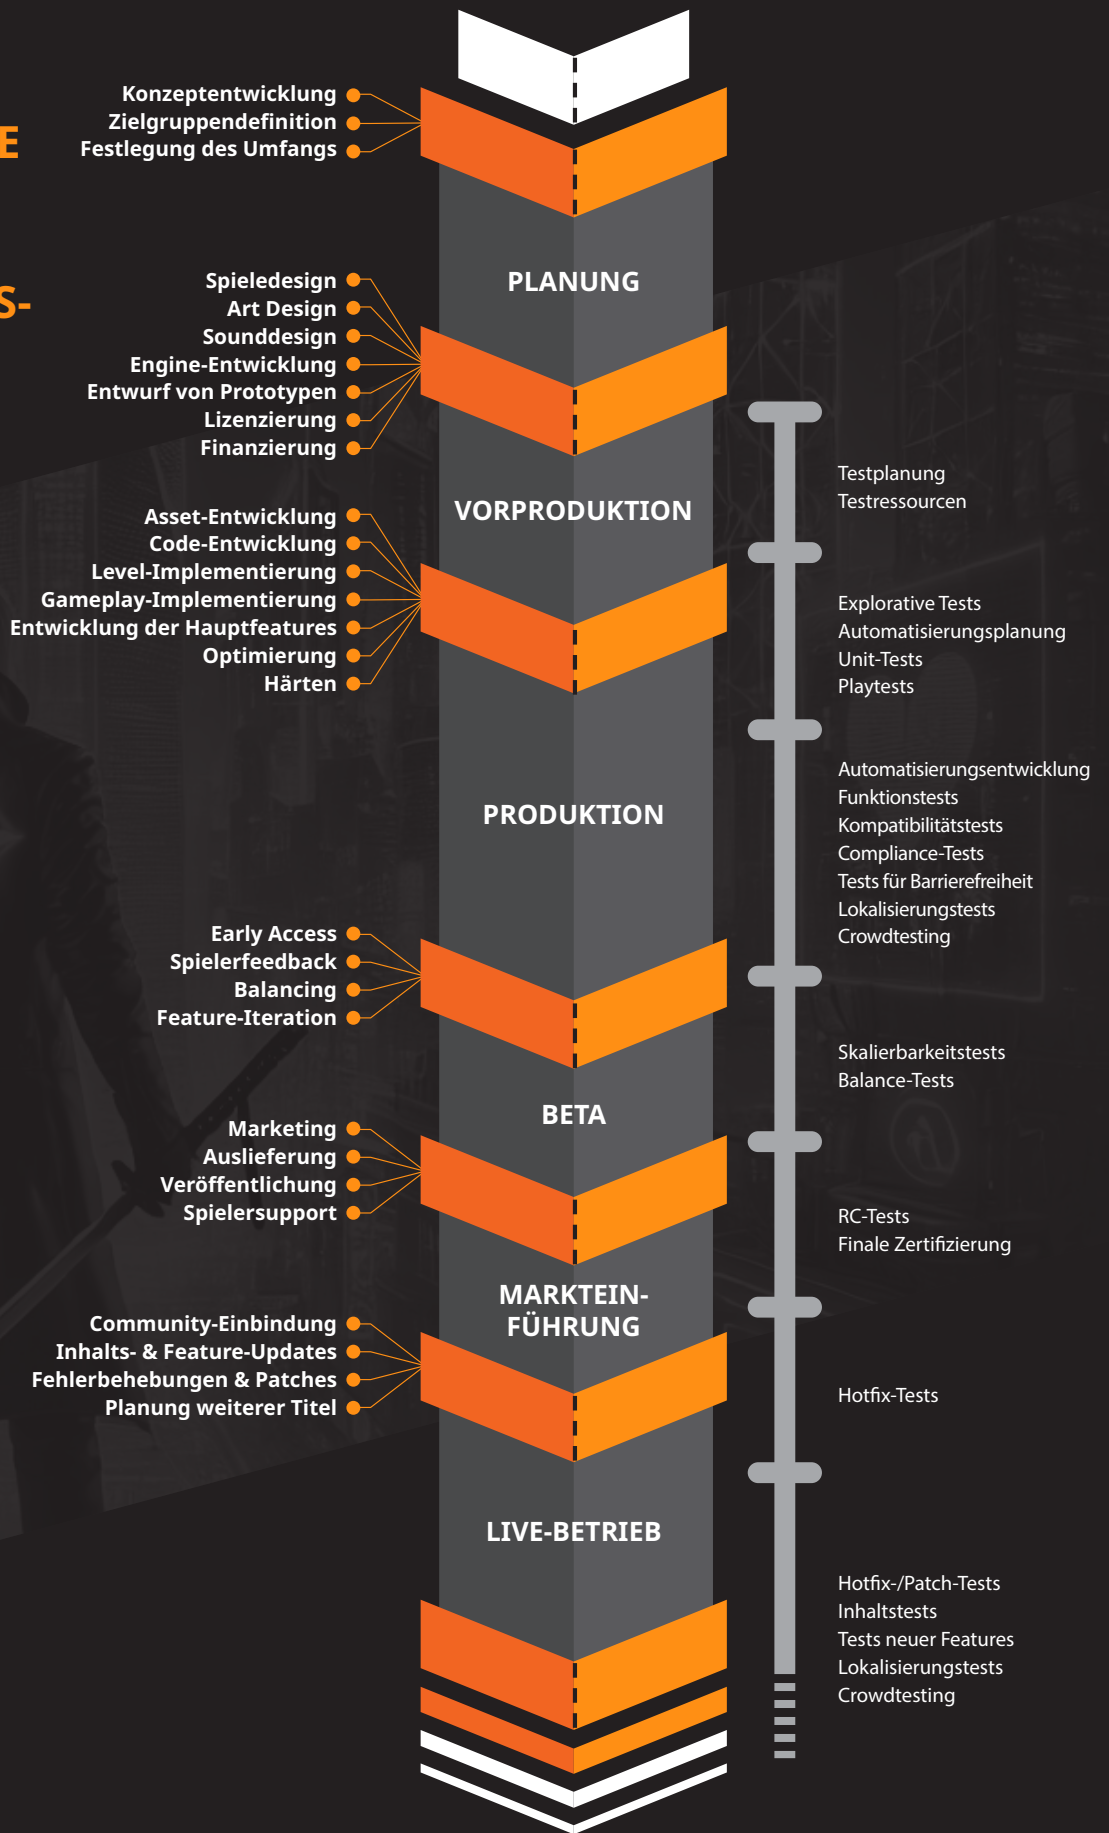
E

S-

Konzeptentwicklung
Zielgruppendefinition
Festlegung des Umfangs

PLANUNG

Spieledesign
Art Design
Sounddesign
Engine-Entwicklung
Entwurf von Prototypen
Lizenzierung
Finanzierung

VORPRODUKTION

Testplanung
Testressourcen

Asset-Entwicklung
Code-Entwicklung
Level-Implementierung
Gameplay-Implementierung
Entwicklung der Hauptfeatures
Optimierung
Härten

Explorative Tests
Automatisierungsplanung
Unit-Tests
Playtests

PRODUKTION

Automatisierungsentwicklung
Funktionstests
Kompatibilitätstests
Compliance-Tests
Tests für Barrierefreiheit
Lokalisierungstests
Crowdtesting

Early Access
Spielerfeedback
Balancing
Feature-Iteration

Skalierbarkeitstests
Balance-Tests

BETA

Marketing
Auslieferung
Veröffentlichung
Spielersupport

RC-Tests
Finale Zertifizierung

MARKTEIN-FÜHRUNG

Community-Einbindung
Inhalts- & Feature-Updates
Fehlerbehebungen & Patches
Planung weiterer Titel

Hotfix-Tests

LIVE-BETRIEB

Hotfix-/Patch-Tests
Inhaltstests
Tests neuer Features
Lokalisierungstests
Crowdtesting